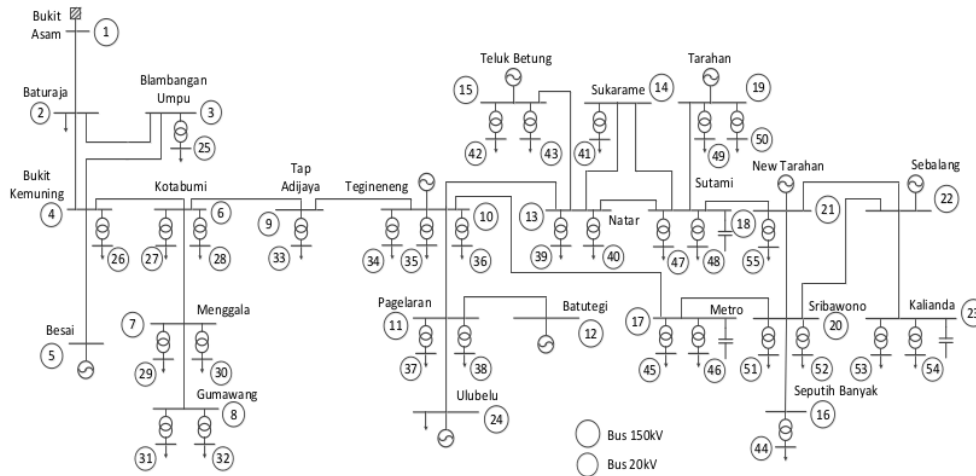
Bukit Asam 1

Baturaja 2

Blambangan Umpu 3

25

Bukit Kemuning 4

26 27 28

Kotabumi 6

Tap Adijaya 9

33

Tegineneng

34 35

10

36

Teluk Betung

15

42 43

Sukarame 14

41

13

39 40

Natar

Tarahan

19

49 50

Sutami

47 48

18

55

New Tarahan

21

Sebalang

22

Besai 5

7 Menggala

29 30

Gumawang 8

31 32

Pagelaran 11

37 38

Batutegi 12

Ulubelu 24

17

Metro

45 46

51

Sribawono 20

52

Seputih Banyak 16

44

Kalianda 23

53 54

Bus 150kV

Bus 20kV